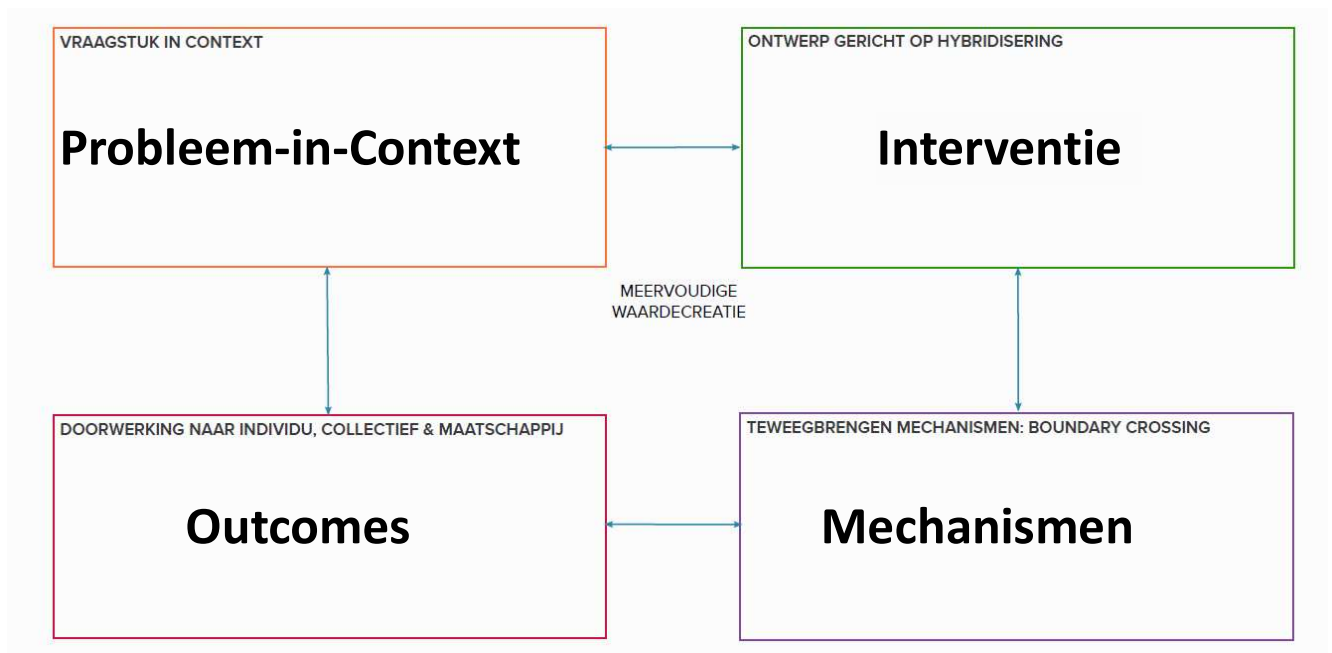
VRAAGSTUK IN CONTEXT

Probleem-in-Context

ONTWERP GERICHT OP HYBRIDISERING

Interventie

MEERVOUDIGE WAARDECREATIE

DOORWERKING NAAR INDIVIDU, COLLECTIEF & MAATSCHAPPIJ

Outcomes

TEWEEGBRENGEN MECHANISMEN: BOUNDARY CROSSING

Mechanismen